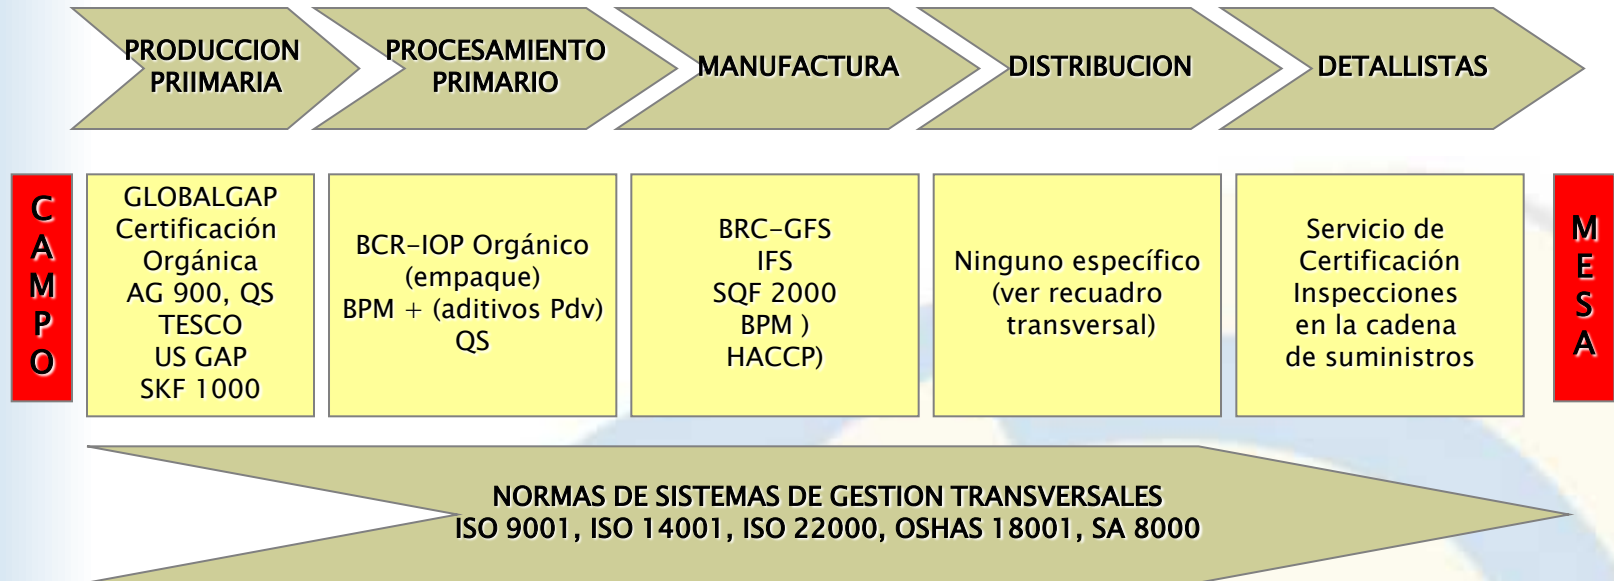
PRODUCCION PRIIMARIA

PROCESAMIENTO PRIMARIO

MANUFACTURA

DISTRIBUCION

DETALLISTAS

CAMPO

GLOBALGAP
Certificación Orgánica
AG 900, QS
TESCO
US GAP
SKF 1000

BCR–IOP Orgánico (empaque)
BPM + (aditivos Pdv)
QS

BRC–GFS
IFS
SQF 2000
BPM )
HACCP)

Ninguno específico (ver recuadro transversal)

Servicio de Certificación
Inspecciones en la cadena de suministros

MESA

NORMAS DE SISTEMAS DE GESTION TRANSVERSALES
ISO 9001, ISO 14001, ISO 22000, OSHAS 18001, SA 8000